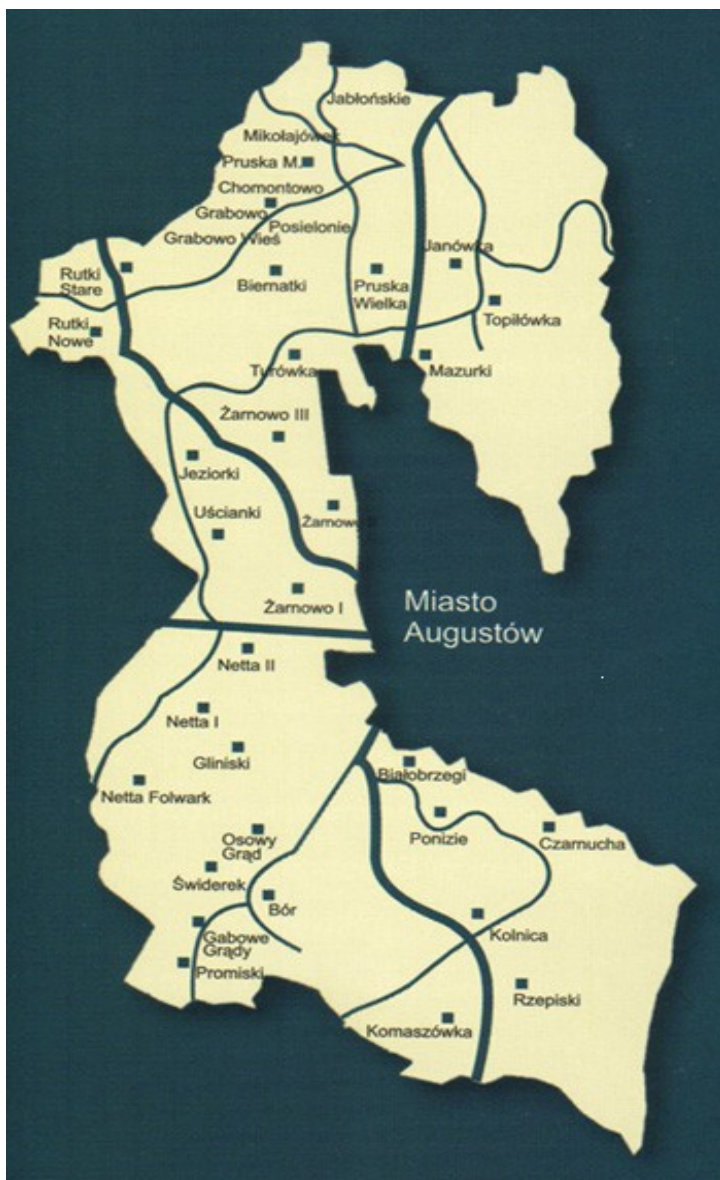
Jabłońskie
Mikołajówek
Pruska M.
Chomontowo
Grabowo
Posielonie
Grabowo Wieś
Rutki Stare
Biernatki
Pruska Wielka
Janówka
Topiłówka
Rutki Nowe
Turówka
Mazurki
Żarnowo III
Jeziorki
Uścianki
Żarnowo II
Żarnowo I
Miasto Augustów
Netta II
Netta I
Gliniski
Netta Folwark
Białobrzegi
Ponizie
Czarnucha
Osowy Grąd
Świderek
Bór
Gabowe Grądy
Promiski
Kolnica
Rzepiski
Komaszówka